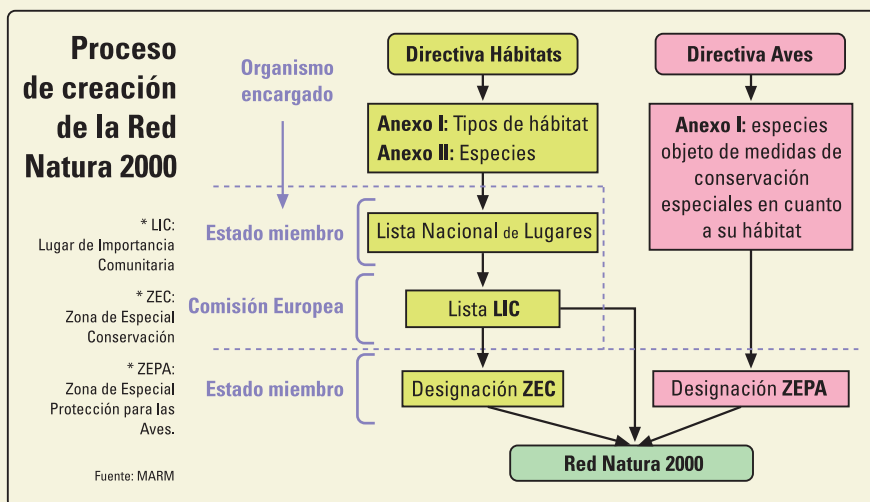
Proceso de creación de la Red Natura 2000

Organismo encargado

Directiva Hábitats

Anexo I: Tipos de hábitat
Anexo II: Especies

Directiva Aves

Anexo I: especies objeto de medidas de conservación especiales en cuanto a su hábitat

* LIC: Lugar de Importancia Comunitaria

Estado miembro

Lista Nacional de Lugares

* ZEC: Zona de Especial Conservación

Comisión Europea

Lista LIC

* ZEPA: Zona de Especial Protección para las Aves.

Estado miembro

Designación ZEC

Designación ZEPA

Fuente: MARM

Red Natura 2000